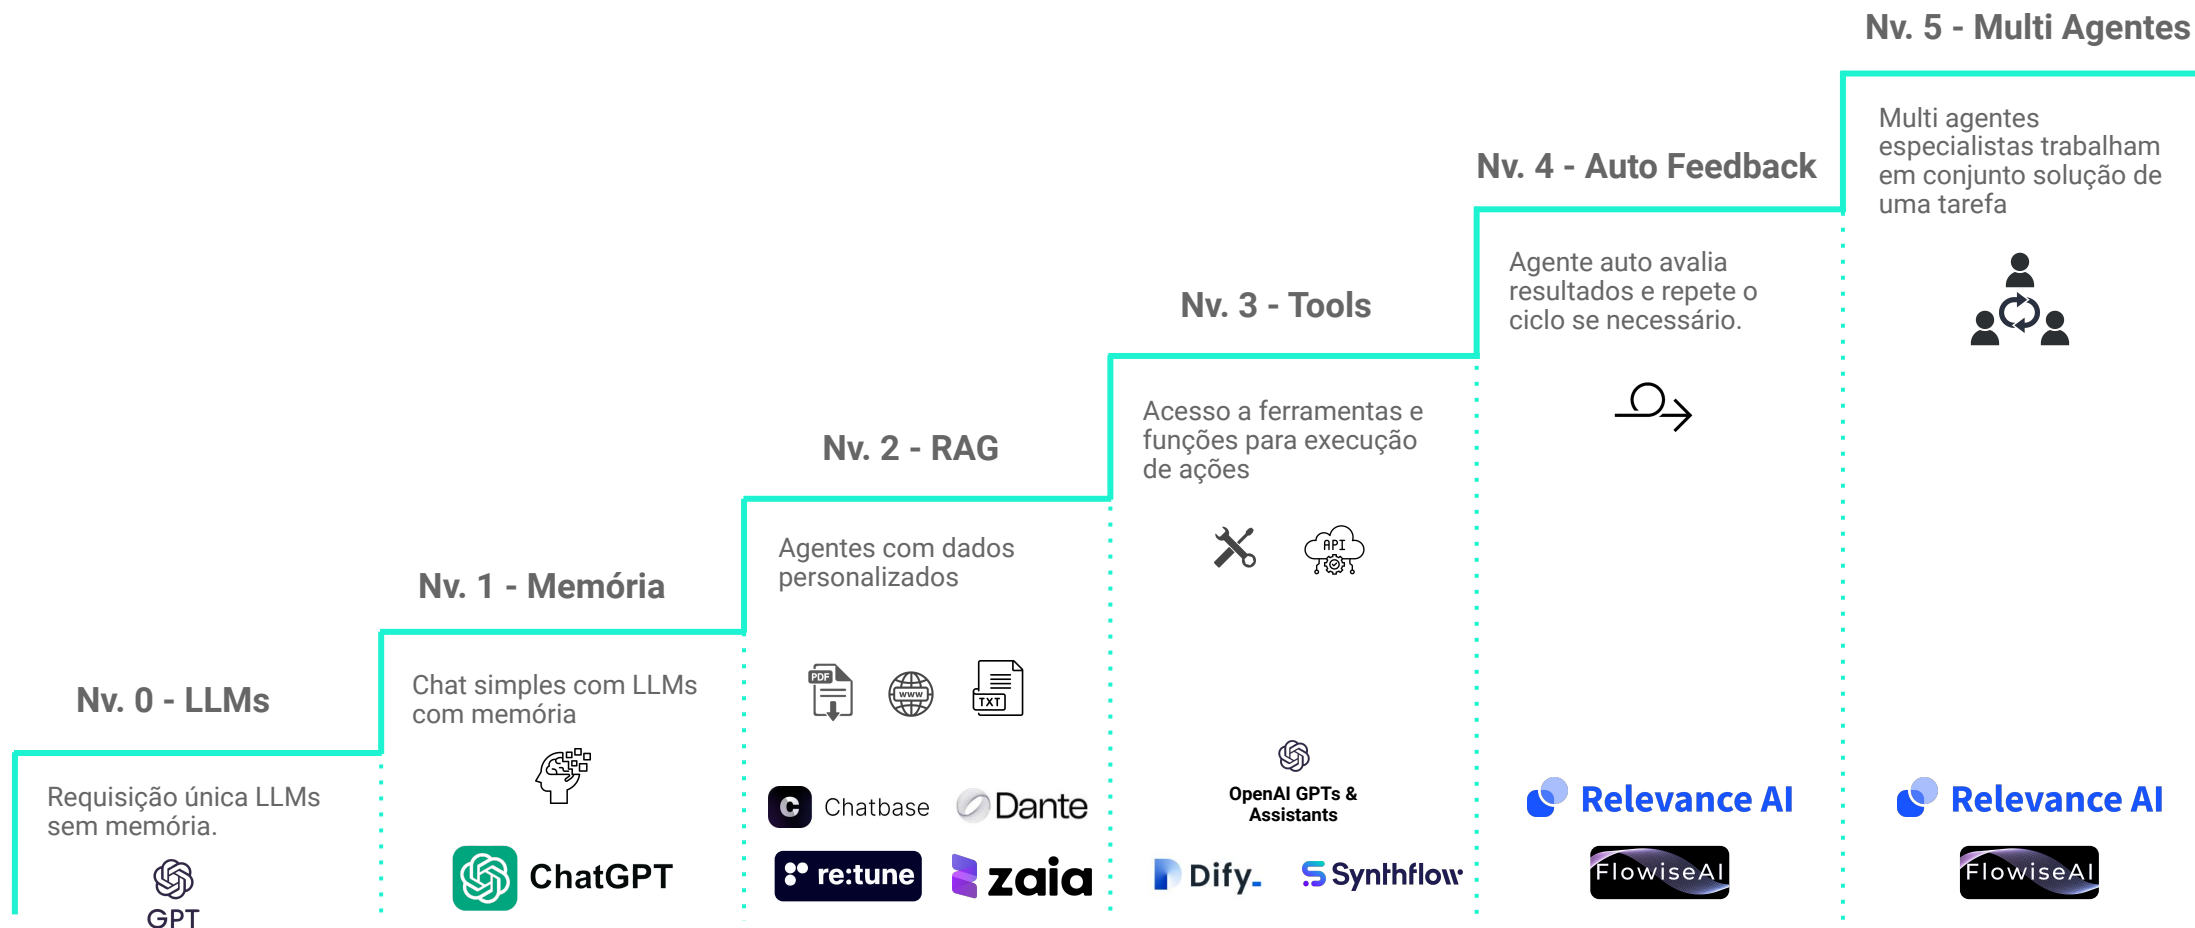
Nv. 5 - Multi Agentes

Multi agentes especialistas trabalham em conjunto solução de uma tarefa

Nv. 4 - Auto Feedback

Agente auto avalia resultados e repete o ciclo se necessário.

Nv. 3 - Tools

Acesso a ferramentas e funções para execução de ações

API

Nv. 2 - RAG

Agentes com dados personalizados

PDF

WWW

TXT

Nv. 1 - Memória

Chat simples com LLMs com memória

Nv. 0 - LLMs

Requisição única LLMs sem memória.

GPT

ChatGPT

Chatbase

Dante

re:tune

zaia

OpenAI GPTs & Assistants

Dify.

Synthflow

Relevance AI

FlowiseAI

Relevance AI

FlowiseAI